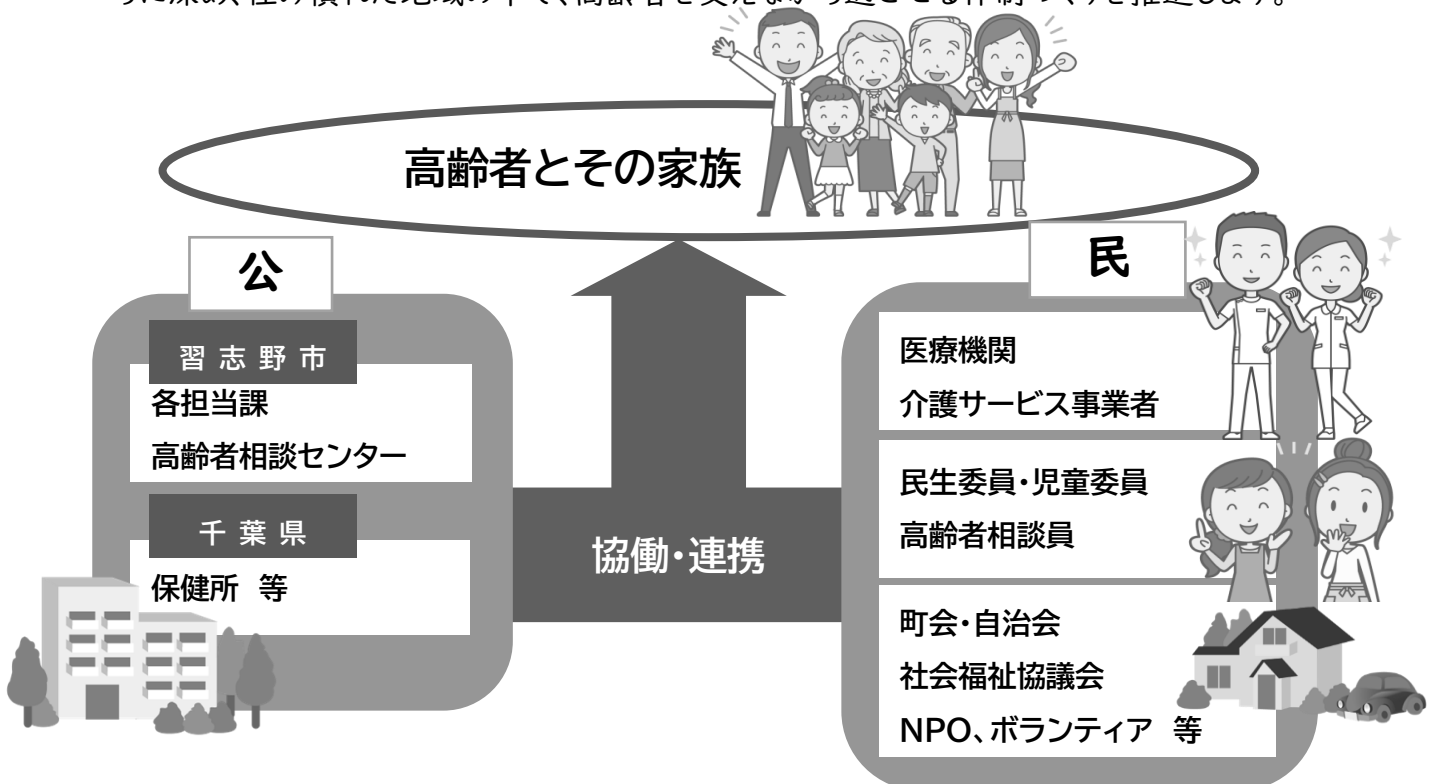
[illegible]

高齢者とその家族

公

習志野市

各担当課

高齢者相談センター

千葉県

保健所　等

協働・連携

民

医療機関

介護サービス事業者

民生委員・児童委員

高齢者相談員

町会・自治会

社会福祉協議会

NPO、ボランティア　等